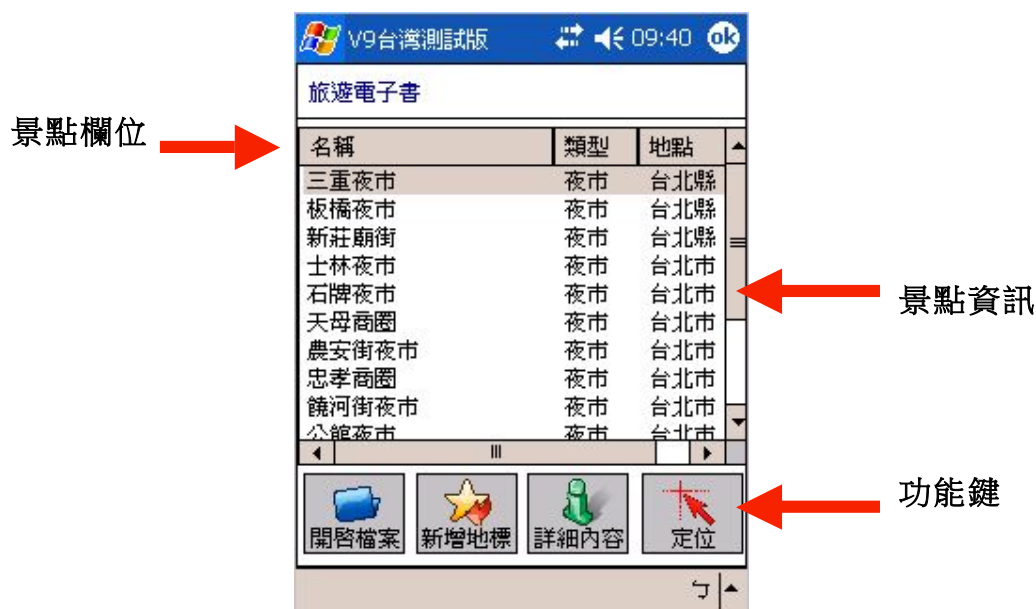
V9台灣測試版 09:40 ok

旅遊電子書

景點欄位

| 名稱 | 類型 | 地點 |
|---|---|---|
| 三重夜市 | 夜市 | 台北縣 |
| 板橋夜市 | 夜市 | 台北縣 |
| 新莊廟街 | 夜市 | 台北縣 |
| 士林夜市 | 夜市 | 台北市 |
| 石牌夜市 | 夜市 | 台北市 |
| 天母商圈 | 夜市 | 台北市 |
| 農安街夜市 | 夜市 | 台北市 |
| 忠孝商圈 | 夜市 | 台北市 |
| 饒河街夜市 | 夜市 | 台北市 |
| 公館夜市 | 夜市 | 台北市 |

景點資訊

開啟檔案 新增地標 詳細內容 定位

功能鍵